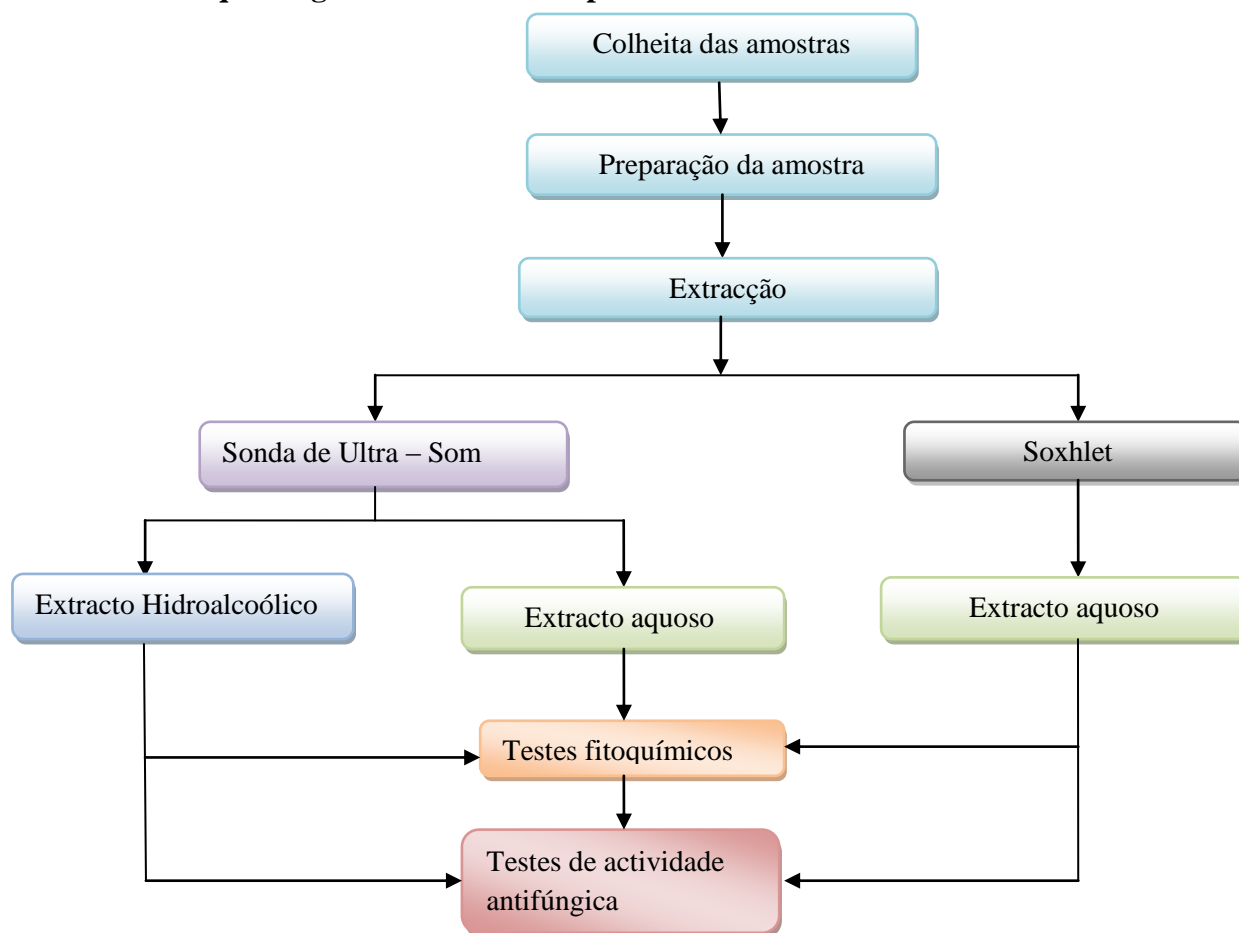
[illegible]

Colheita das amostras

Preparação da amostra

Extracção

Sonda de Ultra – Som

Soxhlet

Extracto Hidroalcoólico

Extracto aquoso

Extracto aquoso

Testes fitoquímicos

Testes de actividade antifúngica